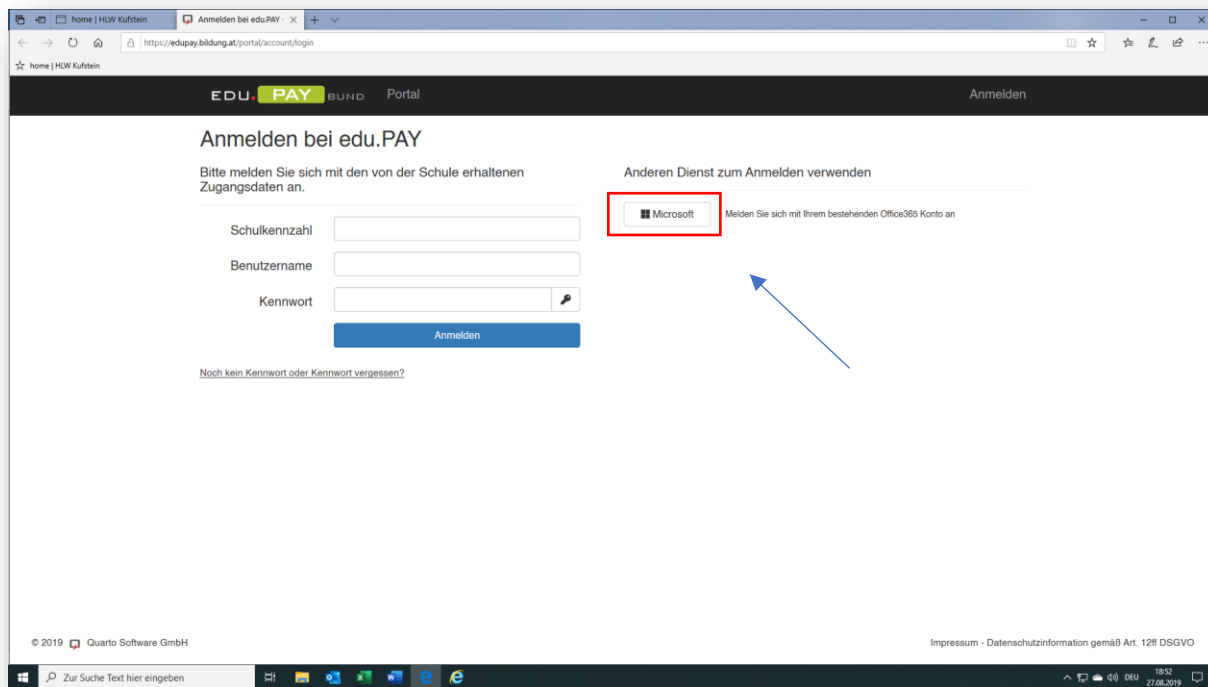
home | HLW Kufstein
Anmelden bei edu.PAY ·
https://edupay.bildung.at/portal/account/login
home | HLW Kufstein

EDU. PAY BUND Portal
Anmelden

Anmelden bei edu.PAY

Bitte melden Sie sich mit den von der Schule erhaltenen Zugangsdaten an.

Schulkennzahl
Benutzername
Kennwort
Anmelden

Noch kein Kennwort oder Kennwort vergessen?

Anderen Dienst zum Anmelden verwenden

Microsoft
Melden Sie sich mit Ihrem bestehenden Office365 Konto an

© 2019 Quarto Software GmbH

Impressum - Datenschutzinformation gemäß Art. 12ff DSGVO

Zur Suche Text hier eingeben
DEU 18:52 27.08.2019